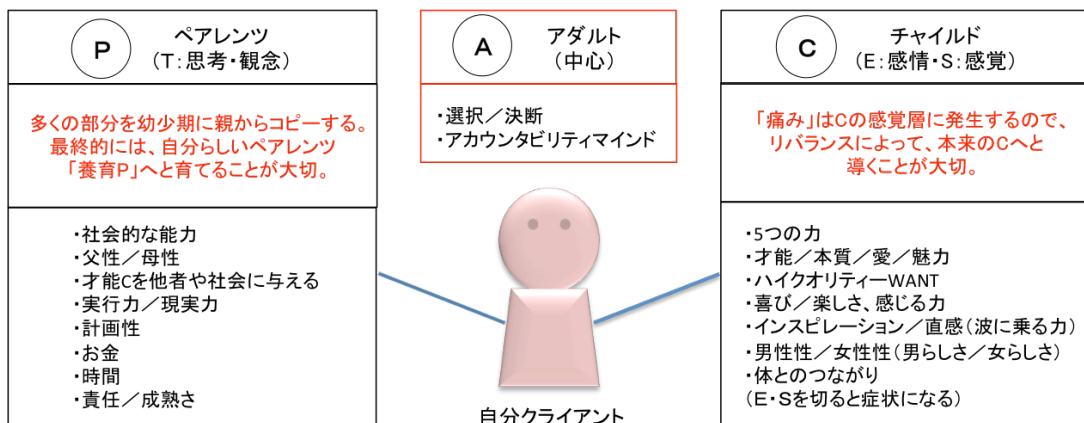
P

ペアレンツ
（T：思考・観念）

多くの部分を幼少期に親からコピーする。
最終的には、自分らしいペアレンツ
「養育P」へと育てることが大切。

・社会的な能力
・父性／母性
・才能Cを他者や社会に与える
・実行力／現実力
・計画性
・お金
・時間
・責任／成熟さ

A

アダルト
（中心）

・選択／決断
・アカウンタビリティマインド

自分クライアント

C

チャイルド
（E：感情・S：感覚）

「痛み」はCの感覚層に発生するので、
リバランスによって、本来のCへと
導くことが大切。

・5つの力
・才能／本質／愛／魅力
・ハイクオリティーWANT
・喜び／楽しさ、感じる力
・インスピレーション／直感（波に乗る力）
・男性性／女性性（男らしさ／女らしさ）
・体とのつながり
（E・Sを切ると症状になる）